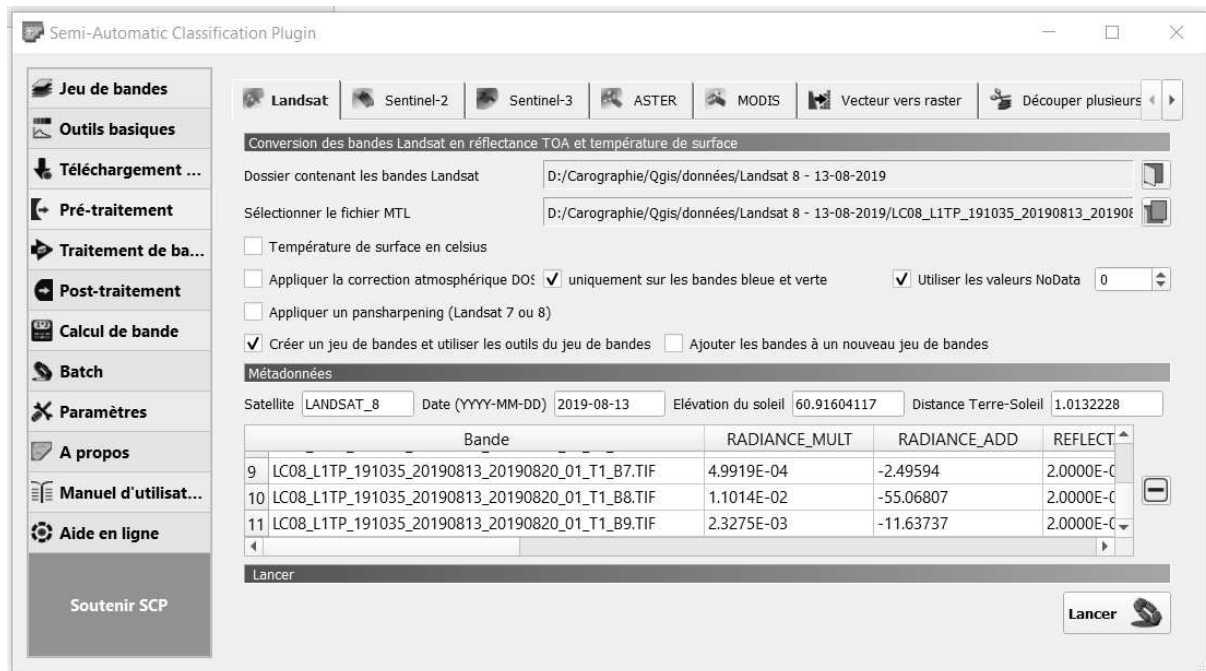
Semi-Automatic Classification Plugin

Jeu de bandes
Outils basiques
Téléchargement ...
Pré-traitement
Traitement de ba...
Post-traitement
Calcul de bande
Batch
Paramètres
A propos
Manuel d'utilisat...
Aide en ligne

Soutenir SCP

Landsat | Sentinel-2 | Sentinel-3 | ASTER | MODIS | Vecteur vers raster | Découper plusieurs

Conversion des bandes Landsat en réflectance TOA et température de surface

Dossier contenant les bandes Landsat D:/Carographie/Qgis/données/Landsat 8 - 13-08-2019

Sélectionner le fichier MTL D:/Carographie/Qgis/données/Landsat 8 - 13-08-2019/LC08_L1TP_191035_20190813_20190

Température de surface en celsius

Appliquer la correction atmosphérique DOS ✓ uniquement sur les bandes bleue et verte ✓ Utiliser les valeurs NoData 0

Appliquer un pansharpening (Landsat 7 ou 8)

✓ Créer un jeu de bandes et utiliser les outils du jeu de bandes Ajouter les bandes à un nouveau jeu de bandes

Métadonnées

Satellite LANDSAT_8 Date (YYYY-MM-DD) 2019-08-13 Elévation du soleil 60.91604117 Distance Terre-Soleil 1.0132228

| | Bande | RADIANCE_MULT | RADIANCE_ADD | REFLECT |
|---|---|---|---|---|
| 9 | LC08_L1TP_191035_20190813_20190820_01_T1_B7.TIF | 4.9919E-04 | -2.49594 | 2.0000E-( |
| 10 | LC08_L1TP_191035_20190813_20190820_01_T1_B8.TIF | 1.1014E-02 | -55.06807 | 2.0000E-( |
| 11 | LC08_L1TP_191035_20190813_20190820_01_T1_B9.TIF | 2.3275E-03 | -11.63737 | 2.0000E-( |

Lancer

Lancer